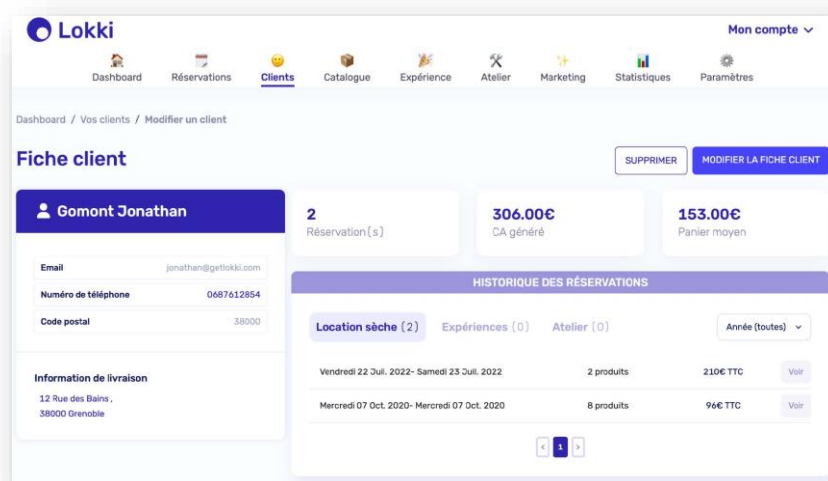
Lokki

Mon compte

Dashboard Réservations Clients Catalogue Expérience Atelier Marketing Statistiques Paramètres

Dashboard / Vos clients / Modifier un client

Fiche client

SUPPRIMER

MODIFIER LA FICHE CLIENT

Gomont Jonathan

| Email | jonathan@getlokki.com |
|---|---|
| Numéro de téléphone | 0687612854 |
| Code postal | 38000 |

Information de livraison

12 Rue des Bains ,
38000 Grenoble

2
Réservation(s)

306.00€
CA généré

153.00€
Panier moyen

HISTORIQUE DES RÉSERVATIONS

Location sèche (2) Expériences (0) Atelier (0)

Année (toutes)

| Vendredi 22 Juil. 2022- Samedi 23 Juil. 2022 | 2 produits | 210€ TTC | Voir |
|---|---|---|---|
| Mercredi 07 Oct. 2020- Mercredi 07 Oct. 2020 | 8 produits | 96€ TTC | Voir |

< 1 >